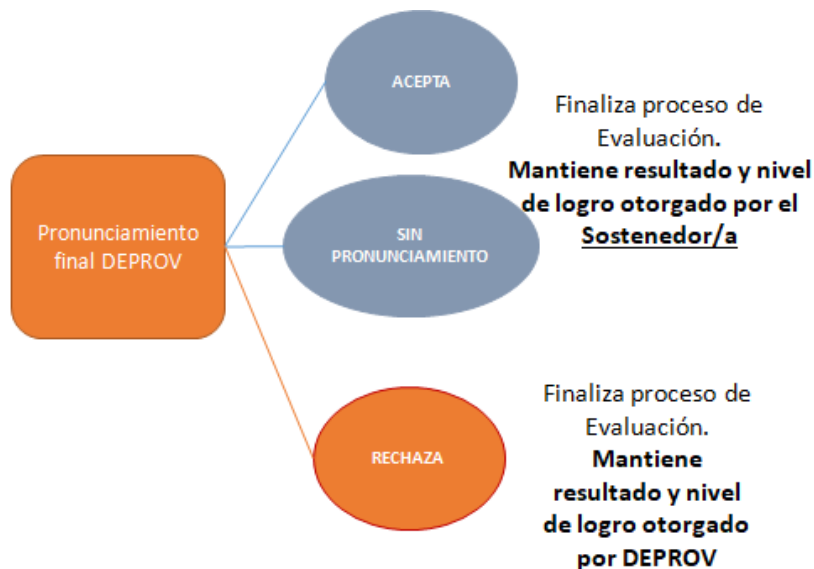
Pronunciamiento final DEPROV

ACEPTA

SIN PRONUNCIAMIENTO

Finaliza proceso de Evaluación.
**Mantiene resultado y nivel de logro otorgado por el Sostenedor/a**

RECHAZA

Finaliza proceso de Evaluación.
**Mantiene resultado y nivel de logro otorgado por DEPROV**